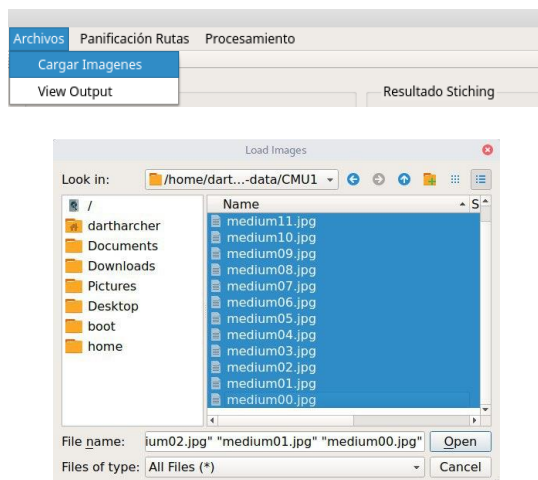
Archivos Panificación Rutas Procesamiento

Cargar Imagenes

View Output

Resultado Stiching

Load Images

Look in: /home/dart...-data/CMU1

/
dartharcher
Documents
Downloads
Pictures
Desktop
boot
home

| Name | S |
|---|---|
| medium11.jpg | |
| medium10.jpg | |
| medium09.jpg | |
| medium08.jpg | |
| medium07.jpg | |
| medium06.jpg | |
| medium05.jpg | |
| medium04.jpg | |
| medium03.jpg | |
| medium02.jpg | |
| medium01.jpg | |
| medium00.jpg | |

File name: ium02.jpg" "medium01.jpg" "medium00.jpg" Open

Files of type: All Files (*) Cancel